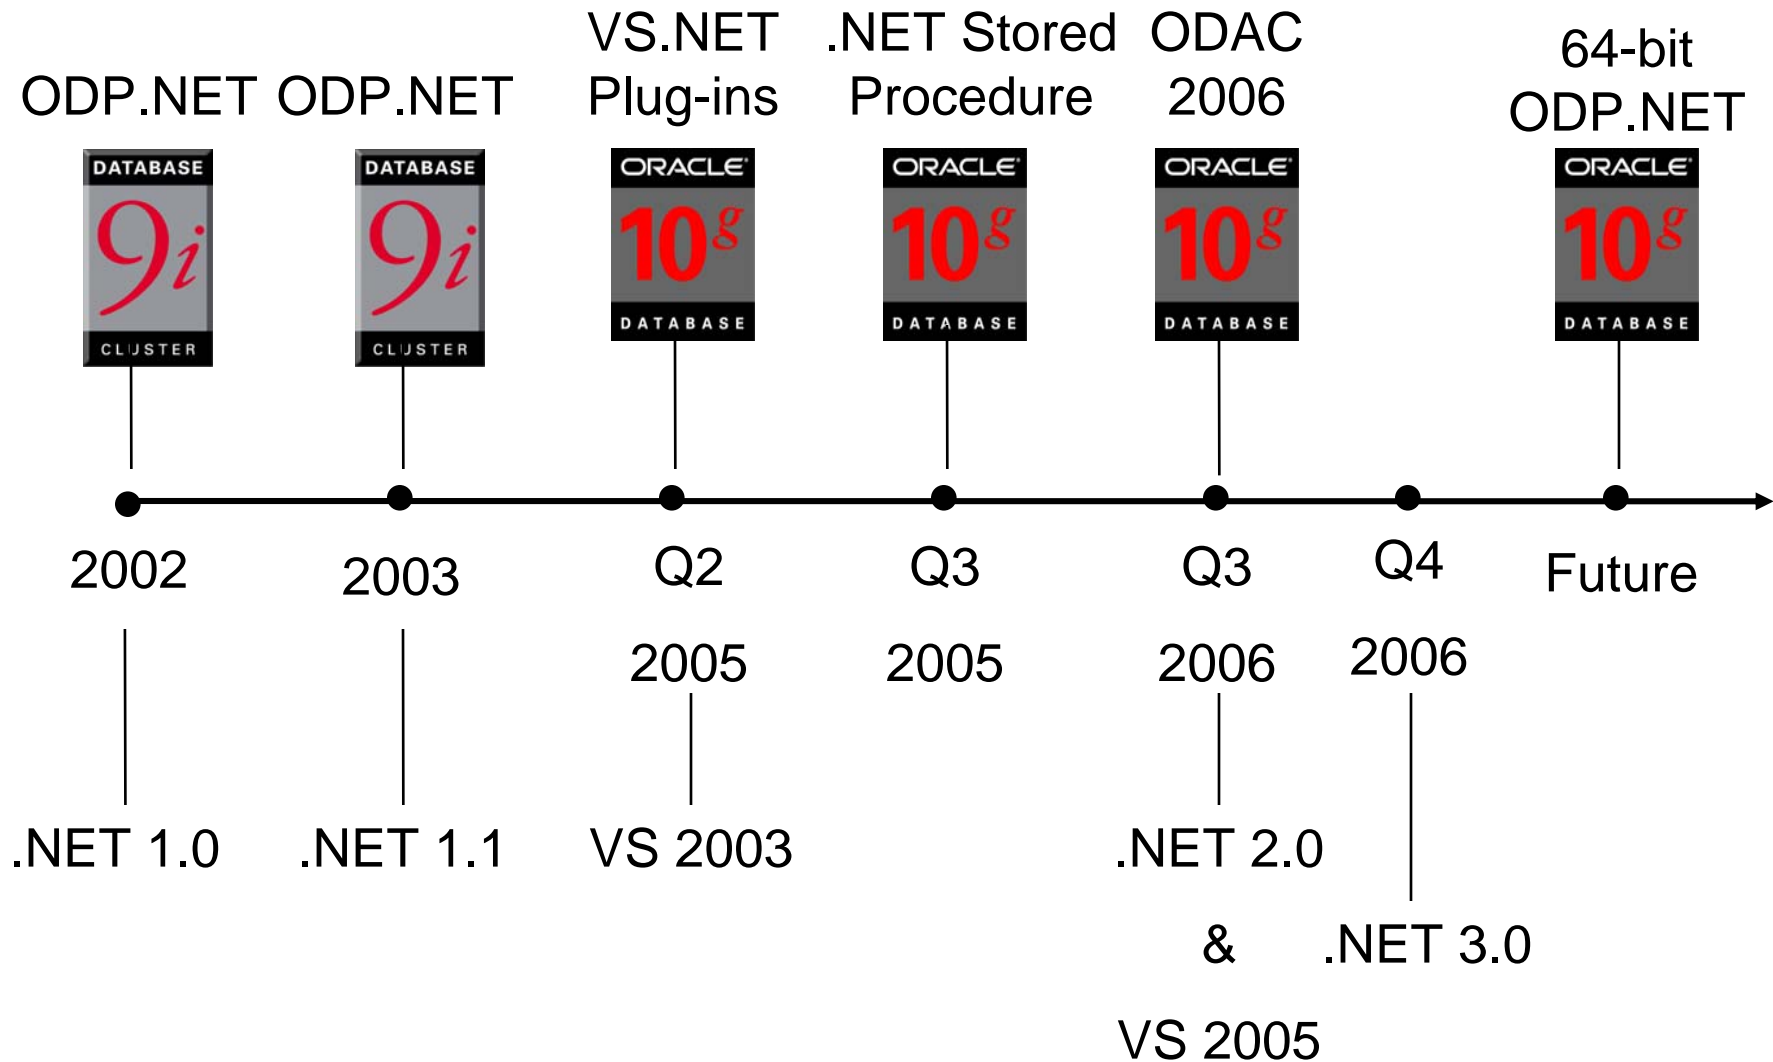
ODP.NET ODP.NET VS.NET Plug-ins .NET Stored Procedure ODAC 2006 64-bit ODP.NET

DATABASE
$9i$
CLUSTER

DATABASE
$9i$
CLUSTER

ORACLE
$10^g$
DATABASE

ORACLE
$10^g$
DATABASE

ORACLE
$10^g$
DATABASE

ORACLE
$10^g$
DATABASE

2002

2003

Q2

2005

Q3

2005

Q3

2006

Q4

2006

Future

.NET 1.0

.NET 1.1

VS 2003

.NET 2.0

&

VS 2005

.NET 3.0